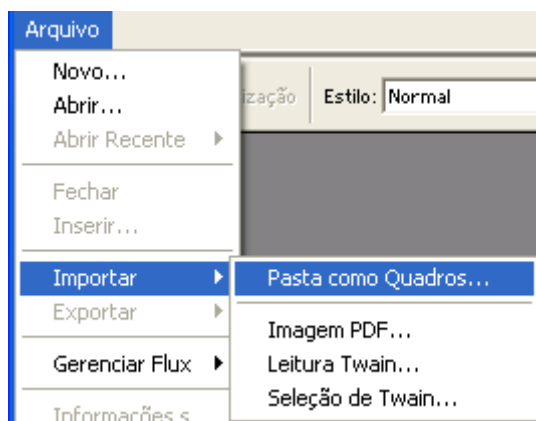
Arquivo

Novo...
Abrir...
Abrir Recente

Fechar
Inserir...

Importar
Exportar

Gerenciar Flux

Informações s

Pasta como Quadros...

Imagem PDF...
Leitura Twain...
Seleção de Twain...

ização

Estilo: Normal